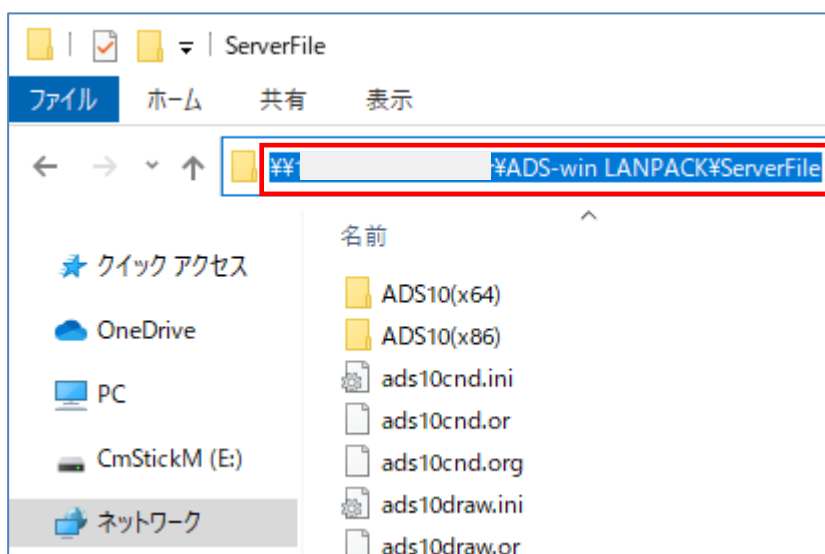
ServerFile

ファイル ホーム 共有 表示

¥¥1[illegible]¥ADS-win LANPACK¥ServerFile

名前

クイック アクセス
OneDrive
PC
CmStickM (E:)
ネットワーク

ADS10(x64)
ADS10(x86)
ads10cnd.ini
ads10cnd.or
ads10cnd.org
ads10draw.ini
ads10draw.or